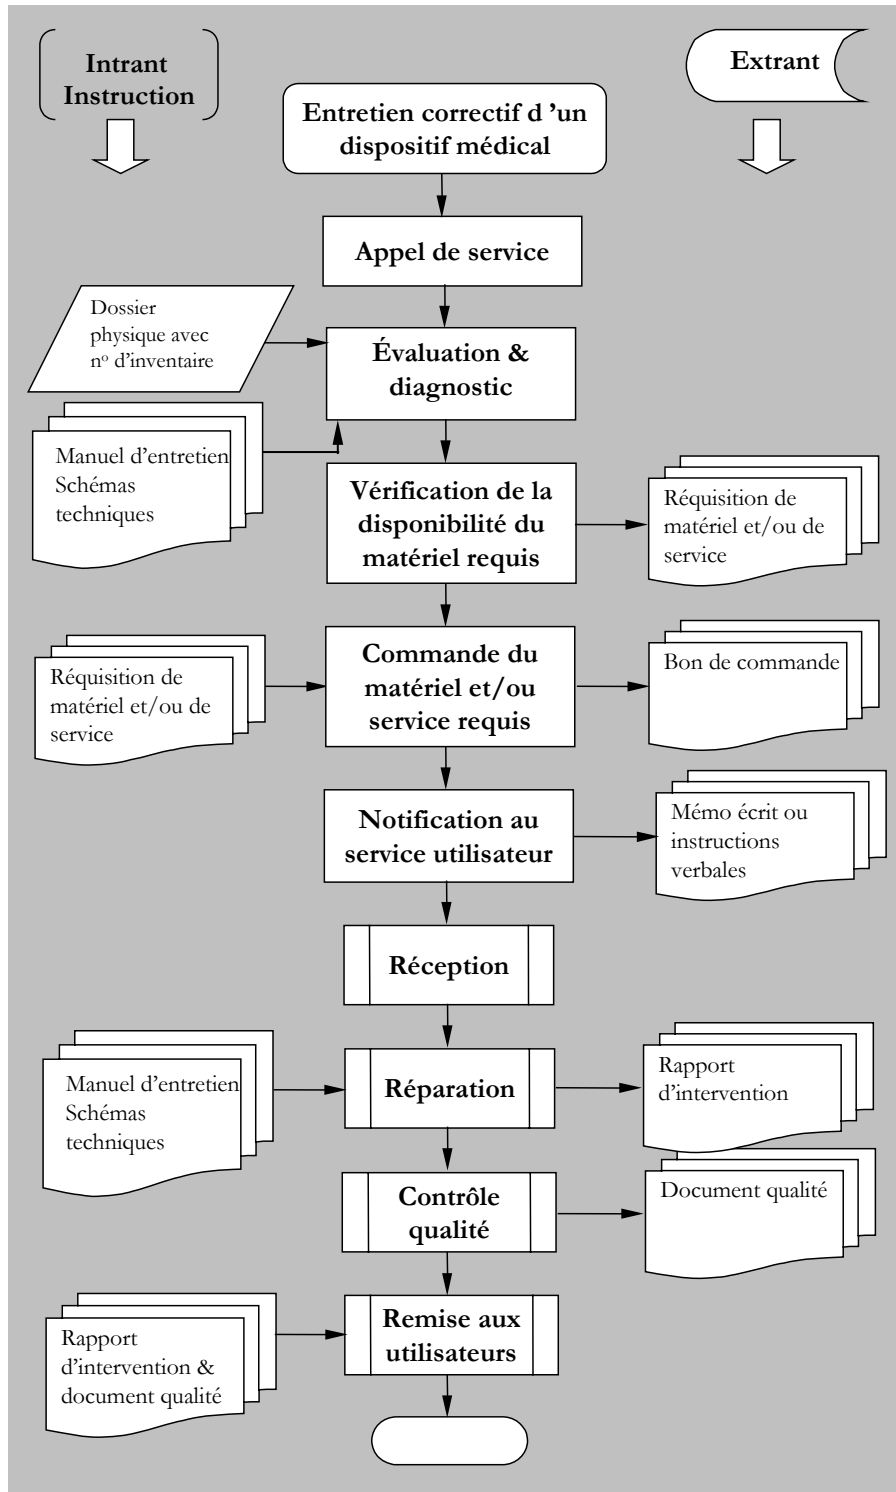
Intrant Instruction

Extrant

Entretien correctif d 'un dispositif médical

Appel de service

Dossier physique avec n$^{o}$ d'inventaire

Évaluation & diagnostic

Manuel d'entretien Schémas techniques

Vérification de la disponibilité du matériel requis

Réquisition de matériel et/ou de service

Réquisition de matériel et/ou de service

Commande du matériel et/ou service requis

Bon de commande

Notification au service utilisateur

Mémo écrit ou instructions verbales

Réception

Manuel d'entretien Schémas techniques

Réparation

Rapport d'intervention

Contrôle qualité

Document qualité

Rapport d'intervention & document qualité

Remise aux utilisateurs